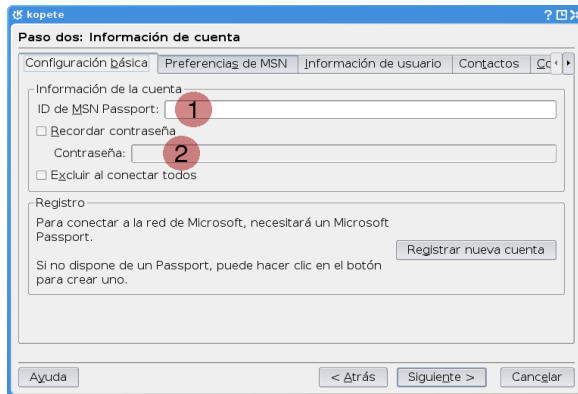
kopete

?

Paso dos: Información de cuenta

Configuración básica | Preferencias de MSN | Información de usuario | Contactos | Co

Información de la cuenta

ID de MSN Passport: 1

Recordar contraseña

Contraseña: 2

Excluir al conectar todos

Registro

Para conectar a la red de Microsoft, necesitará un Microsoft Passport.

Si no dispone de un Passport, puede hacer clic en el botón para crear uno.

Registrar nueva cuenta

Ayuda

< Atrás

Siguiente >

Cancelar